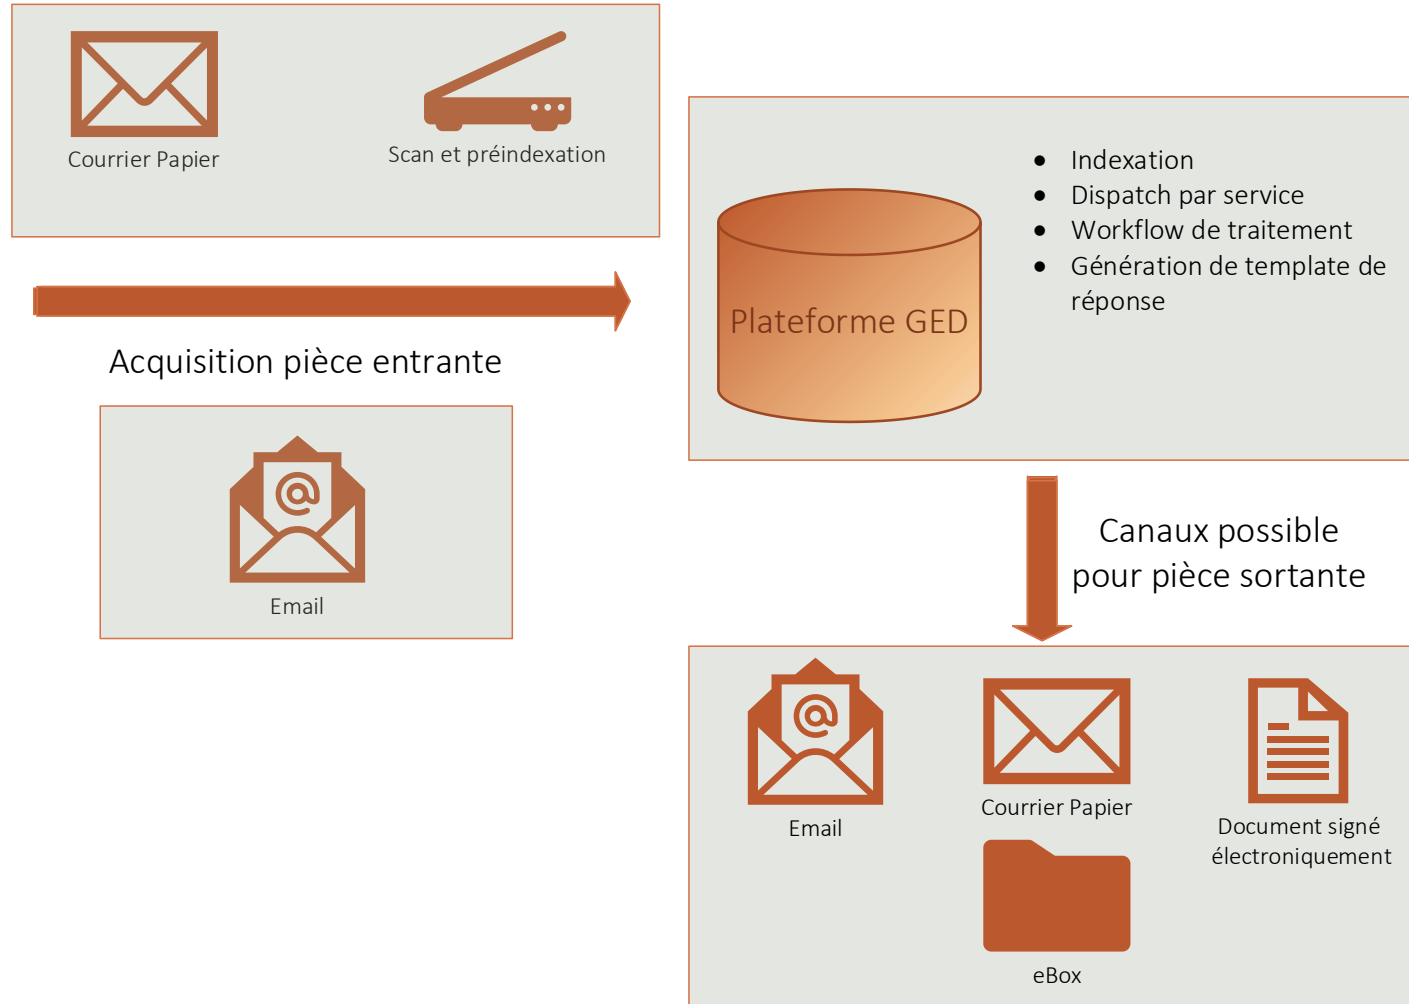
Courrier Papier

Scan et préindexation

Acquisition pièce entrante

Email

Plateforme GED

- Indexation
- Dispatch par service
- Workflow de traitement
- Génération de template de réponse

Canaux possible pour pièce sortante

Email

Courrier Papier

Document signé électroniquement

eBox